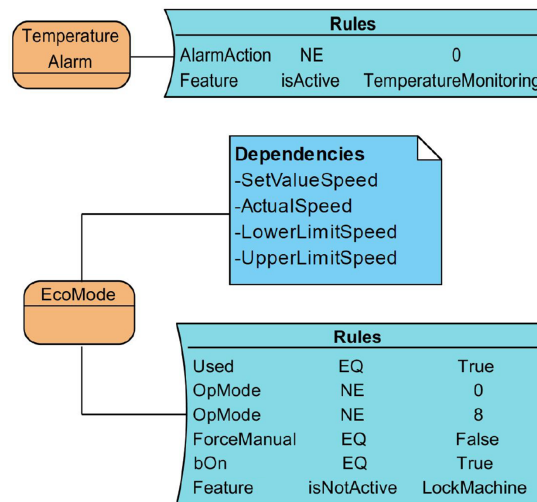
Temperature Alarm

| Rules | | |
|---|---|---|
| AlarmAction | NE | 0 |
| Feature | isActive | TemperatureMonitoring |

**Dependencies**
-SetValueSpeed
-ActualSpeed
-LowerLimitSpeed
-UpperLimitSpeed

EcoMode

| Rules | | |
|---|---|---|
| Used | EQ | True |
| OpMode | NE | 0 |
| OpMode | NE | 8 |
| ForceManual | EQ | False |
| bOn | EQ | True |
| Feature | isNotActive | LockMachine |